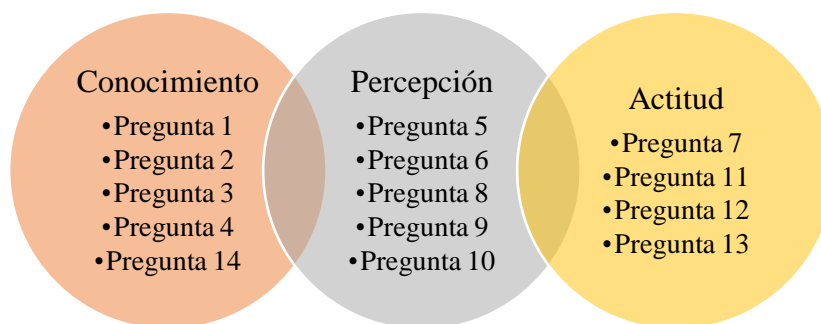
Conocimiento
•Pregunta 1
•Pregunta 2
•Pregunta 3
•Pregunta 4
•Pregunta 14

Percepción
•Pregunta 5
•Pregunta 6
•Pregunta 8
•Pregunta 9
•Pregunta 10

Actitud
•Pregunta 7
•Pregunta 11
•Pregunta 12
•Pregunta 13